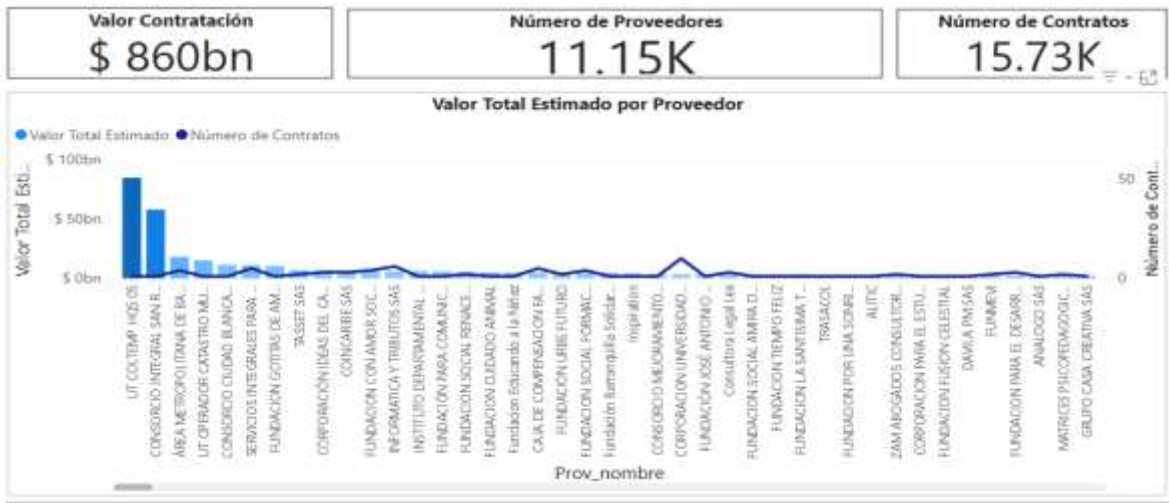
Valor Contratación
$ 860bn

Número de Proveedores
11.15K

Número de Contratos
15.73K

Valor Total Estimado por Proveedor

Valor Total Estimado  Número de Contratos

$ 100bn
$ 50bn
$ 0bn

Valor Total Esti...

50
0

Número de Cont...

UT COLTEMP HOS 05
CONSORCIO INTEGRAL SAN R...
ÁREA METROPOLITANA DE BA...
UT OPERADOR CATASTRO MU...
CONSORCIO CIUDAD BLANCA...
SERVICIOS INTEGRALES PARA ...
FUNDACIÓN GOTITAS DE AM...
TASSET SAS
CORPORACIÓN IDEAS DEL CA...
COINCARIBE SAS
FUNDACION CON AMOR SOC...
INFORMÁTICA Y TRIBUTOS SAS
INSTITUTO DEPARTAMENTAL ...
FUNDACION PARA COMUNIC...
FUNDACION SOCIAL RENACE...
FUNDACION CUIDADO ANIMAL
Fundación Educando a la Niñez
CAJA DE COMPENSACION FA...
FUNDACION URBE FUTURO
FUNDACION SOCIAL FORMAC...
Fundación Barranquilla Solidar...
Inspiration
CONSORCIO MEJORAMIENTO ...
CORPORACION UNIVERSIDAD ...
FUNDACION JOSÉ ANTONIO ...
Consultora Legal Ltd
FUNDACION SOCIAL AMIRA D...
FUNDACION TIEMPO FELIZ
FUNDACION LA SANTISIMA T...
TRASACOL
FUNDACION POR UNA SONRI...
ALITIC
ZAM ABOGADOS CONSULTOR...
CORPORACION PARA EL ESTU...
FUNDACION FUSION CELESTIAL
DAVILA PM SAS
FUNMEM
FUNDACION PARA EL DESARR...
ANALOGO SAS
MATRICES PSICOPEDAGOGIC...
GRUPO CASA CREATIVA SAS

Prov_nombre